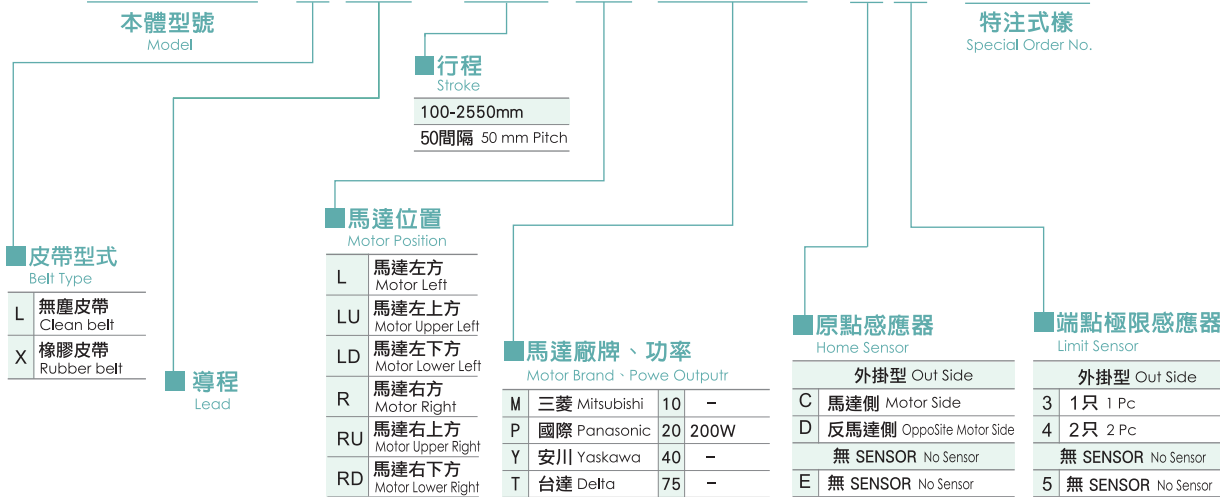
本體型號
Model

特注式樣
Special Order No.

行程
Stroke

| 100-2550mm |
|---|
| 50間隔 50 mm Pitch |

馬達位置
Motor Position

| L | 馬達左方 Motor Left |
|---|---|
| LU | 馬達左上方 Motor Upper Left |
| LD | 馬達左下方 Motor Lower Left |
| R | 馬達右方 Motor Right |
| RU | 馬達右上方 Motor Upper Right |
| RD | 馬達右下方 Motor Lower Right |

皮帶型式
Belt Type

| L | 無塵皮帶 Clean belt |
|---|---|
| X | 橡膠皮帶 Rubber belt |

導程
Lead

馬達廠牌、功率
Motor Brand、Powe Outputr

| M | 三菱 Mitsubishi | 10 | – |
|---|---|---|---|
| P | 國際 Panasonic | 20 | 200W |
| Y | 安川 Yaskawa | 40 | – |
| T | 台達 Delta | 75 | – |

原點感應器
Home Sensor

| 外掛型 Out Side | |
|---|---|
| C | 馬達側 Motor Side |
| D | 反馬達側 OppoSite Motor Side |
| 無 SENSOR No Sensor | |
| E | 無 SENSOR No Sensor |

端點極限感應器
Limit Sensor

| 外掛型 Out Side | |
|---|---|
| 3 | 1只 1 Pc |
| 4 | 2只 2 Pc |
| 無 SENSOR No Sensor | |
| 5 | 無 SENSOR No Sensor |